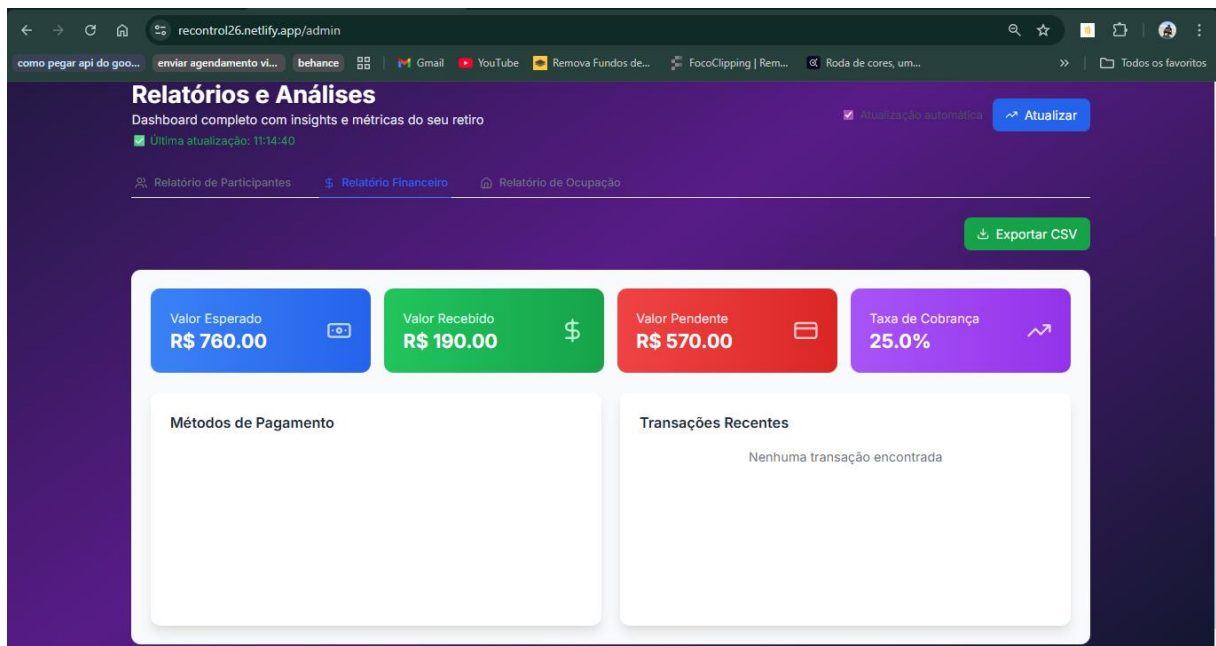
recontrol26.netlify.app/admin

como pegar api do goo... enviar agendamento vi... behance Gmail YouTube Remova Fundos de... FocoClipping | Rem... Roda de cores, um... » Todos os favoritos

Relatórios e Análises
Dashboard completo com insights e métricas do seu retiro
Última atualização: 11:14:40

Atualização automática Atualizar

Relatório de Participantes Relatório Financeiro Relatório de Ocupação

Exportar CSV

Valor Esperado
R$ 760.00

Valor Recebido
R$ 190.00

Valor Pendente
R$ 570.00

Taxa de Cobrança
25.0%

Métodos de Pagamento

Transações Recentes
Nenhuma transação encontrada